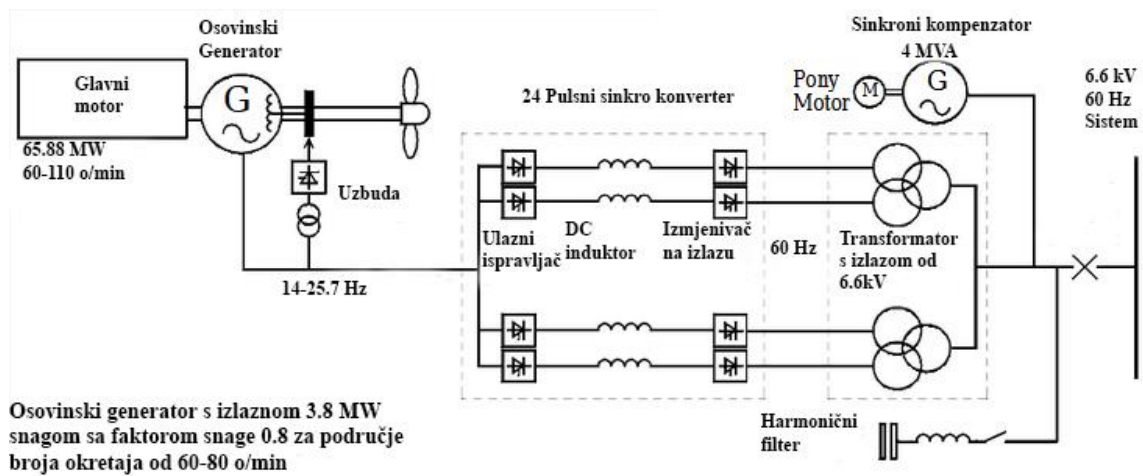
Osovinski Generator

Glavni motor

G

65.88 MW
60-110 o/min

Uzbuda

14-25.7 Hz

24 Pulsni sinkro konverter

Ulazni ispravljač

DC induktor

Izmjenjivač na izlazu

60 Hz

Sinkroni kompenzator
4 MVA

Pony Motor

M

G

Transformator s izlazom od 6.6kV

6.6 kV
60 Hz
Sistem

Harmonični filter

Osovinski generator s izlaznom 3.8 MW snagom sa faktorom snage 0.8 za područje broja okretaja od 60-80 o/min